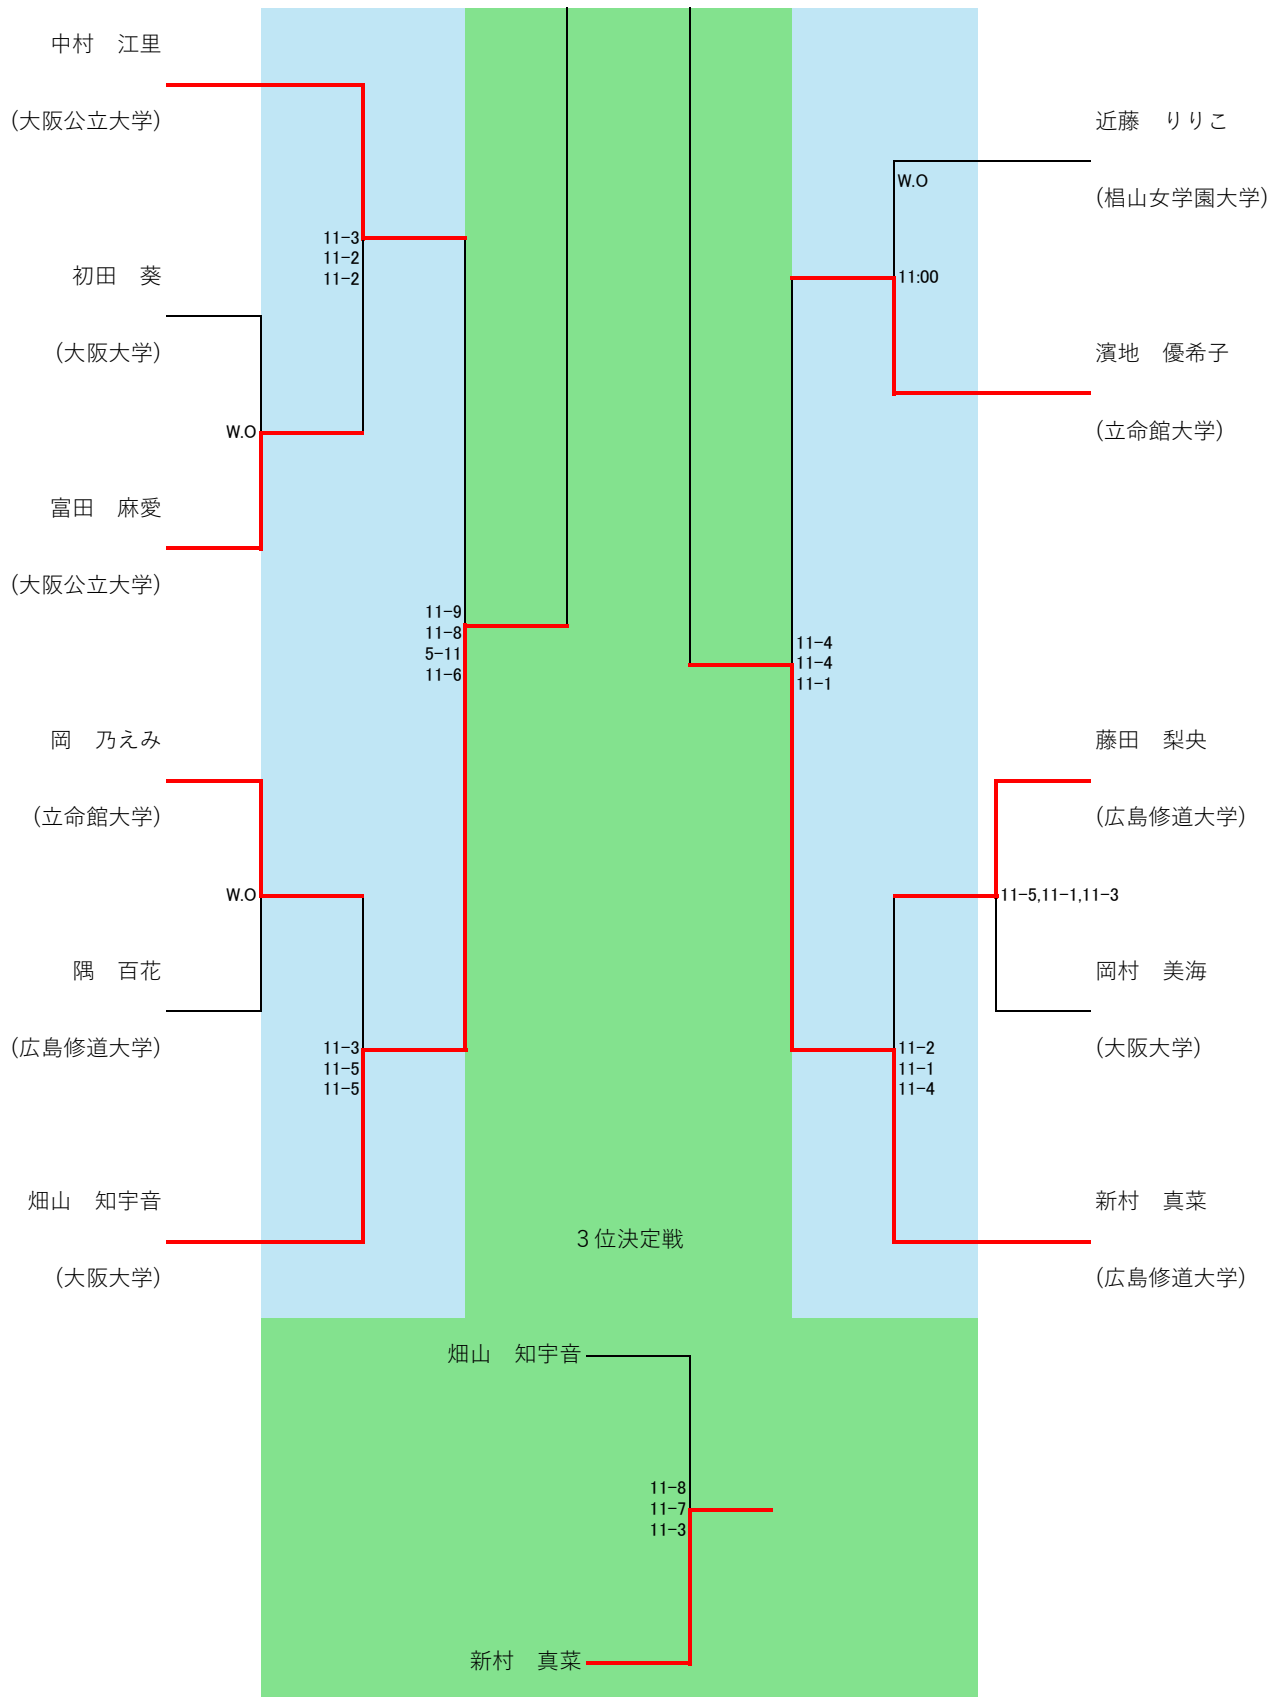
中村　江里
(大阪公立大学)
初田　葵
(大阪大学)
富田　麻愛
(大阪公立大学)
岡　乃えみ
(立命館大学)
隅　百花
(広島修道大学)
畑山　知宇音
(大阪大学)

11-3
11-2
11-2

W.O

11-9
11-8
5-11
11-6

W.O

11-3
11-5
11-5

近藤　りりこ
(椙山女学園大学)
濱地　優希子
(立命館大学)
藤田　梨央
(広島修道大学)
岡村　美海
(大阪大学)
新村　真菜
(広島修道大学)

W.O

11:00

11-4
11-4
11-1

11-5,11-1,11-3

11-2
11-1
11-4

3位決定戦

畑山　知宇音

11-8
11-7
11-3

新村　真菜